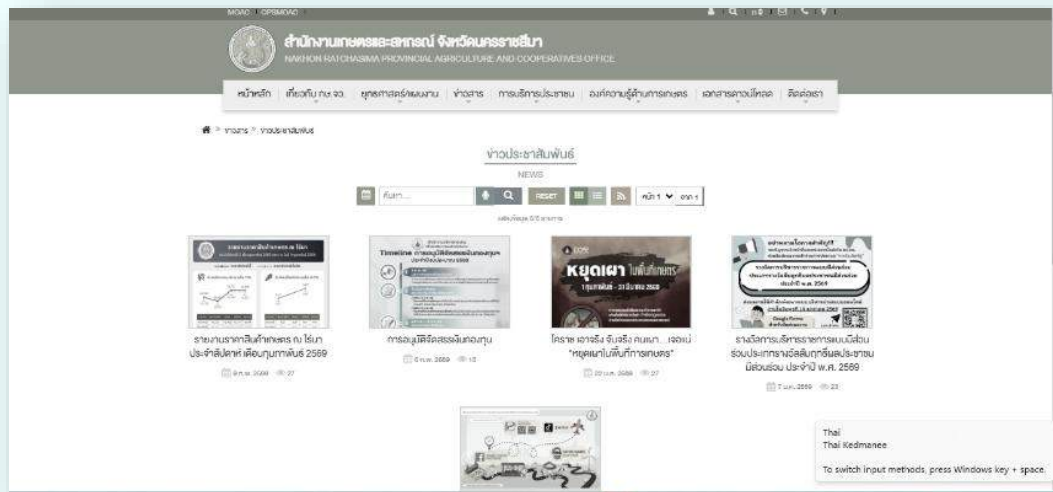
MOAC | OPSMOAC

สำนักงานเกษตรและสหกรณ์ จังหวัดนครราชสีมา
NAKHON RATCHASIMA PROVINCIAL AGRICULTURE AND COOPERATIVES OFFICE

หน้าหลัก | เกี่ยวกับ กษ.จว. | ยุทธศาสตร์/แผนงาน | ข่าวสาร | การบริการประชาชน | องค์ความรู้ด้านการเกษตร | เอกสารดาวน์โหลด | ติดต่อเรา

ข่าวสาร > ข่าวประชาสัมพันธ์

ข่าวประชาสัมพันธ์
NEWS

ค้นหา... RESET หน้า 1 จาก 1

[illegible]

รายงานราคาสินค้าเกษตร ณ ไร่นา ประจำสัปดาห์ เดือนกุมภาพันธ์ 2569
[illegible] 27

การอนุมัติจัดสรรเงินกองทุน
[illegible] 13

หยุดเผา ในพื้นที่เกษตร
โคราช เอาจริง จับจริง คนเผา...เจอแน่ "หยุดเผาในพื้นที่การเกษตร"
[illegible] 27

รางวัลการบริหารราชการแบบมีส่วนร่วมประเภทรางวัลสัมฤทธิ์ผลประชาชนมีส่วนร่วม ประจำปี พ.ศ. 2569
7 ม.ค. 2569 23

Thai
Thai Kedmanee
To switch input methods, press Windows key + space.